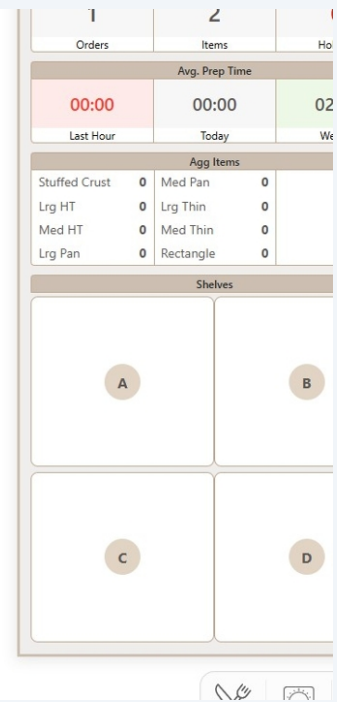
1
Orders
2
Items
Ho

Avg. Prep Time
00:00
Last Hour
00:00
Today
02
We

Agg Items
| | | | |
|---|---|---|---|
| Stuffed Crust | 0 | Med Pan | 0 |
| Lrg HT | 0 | Lrg Thin | 0 |
| Med HT | 0 | Med Thin | 0 |
| Lrg Pan | 0 | Rectangle | 0 |

Shelves
A
B
C
D